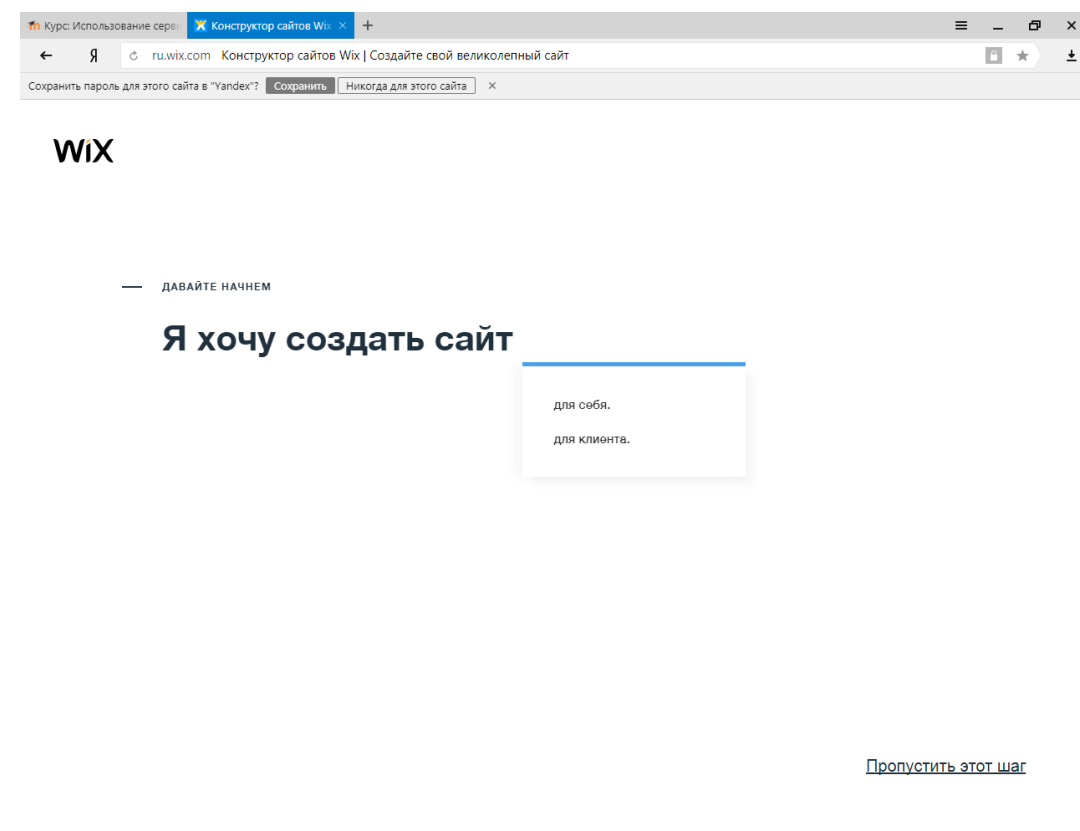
Курс: Использование серв
Конструктор сайтов Wix
+
Я
ru.wix.com Конструктор сайтов Wix | Создайте свой великолепный сайт
Сохранить пароль для этого сайта в "Yandex"? Сохранить Никогда для этого сайта ×

WiX

ДАВАЙТЕ НАЧНЕМ

Я хочу создать сайт

для себя.

для клиента.

Пропустить этот шаг